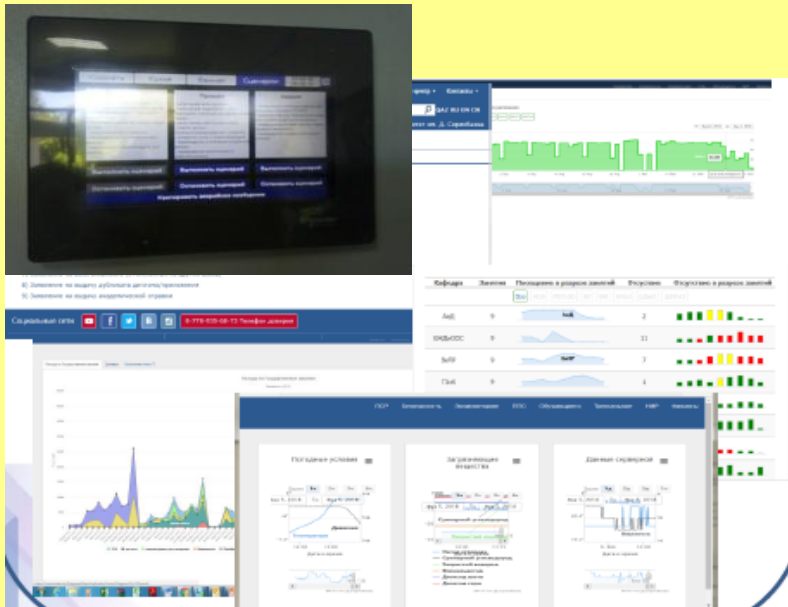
Выполнить сценарий
Выполнить сценарий
Выполнить сценарий
Остановить сценарий
Остановить сценарий
Остановить сценарий
Сценарии

Контакты
RU EN CN

8) Заявление на выдачу дубликата диплома/приложения
9) Заявление на выдачу академической справки

Социальные сети
8-778-035-08-73 Телефон доверия

| Кафедра | Занятия | Посещение в разрезе занятий | Отсутствие | Отсутствие в разрезе занятий |
|---|---|---|---|---|
| АиД | 9 | | 2 | |
| ЭКДиОСС | 9 | | 11 | |
| БиЛУ | 9 | | 7 | |
| ГиИ | 9 | | 4 | |

Погодные условия
Загрязняющие вещества
Данные сервисной